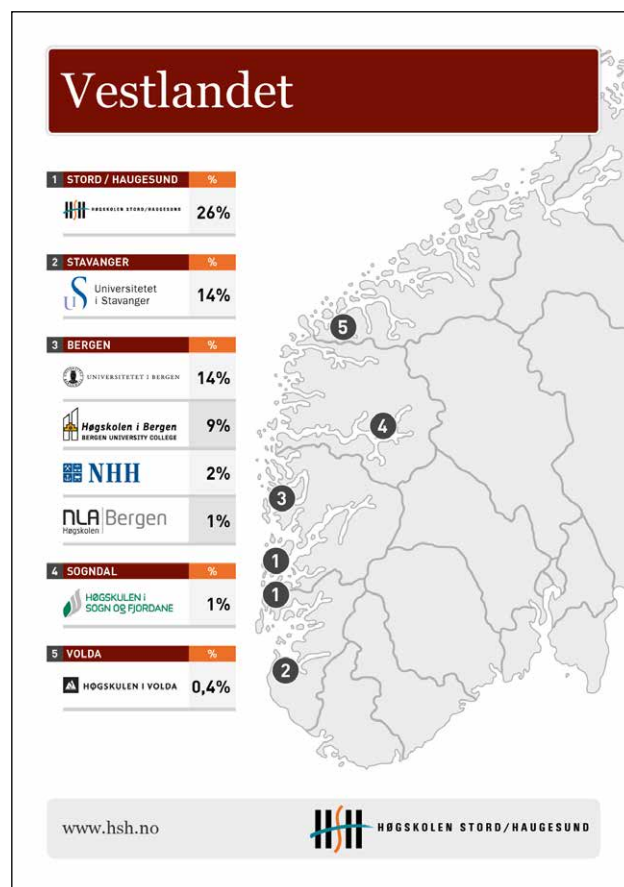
Vestlandet

| 1 STORD / HAUGESUND | % |
|---|---|
| HØGSKOLEN STORD/HAUGESUND | 26% |

| 2 STAVANGER | % |
|---|---|
| Universitetet i Stavanger | 14% |

| 3 BERGEN | % |
|---|---|
| UNIVERSITETET I BERGEN | 14% |
| Høgskolen i Bergen BERGEN UNIVERSITY COLLEGE | 9% |
| NHH | 2% |
| NLA Bergen Høgskolen | 1% |

| 4 SOGNDAL | % |
|---|---|
| HØGSKULEN I SOGN OG FJORDANE | 1% |

| 5 VOLDA | % |
|---|---|
| HØGSKULEN I VOLDA | 0,4% |

5

4

3

1

1

2

www.hsh.no

HØGSKOLEN STORD/HAUGESUND